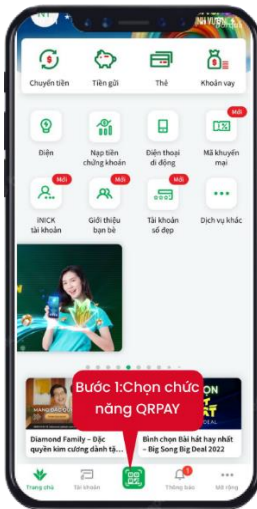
Chuyển tiền
Tiền gửi
Thẻ
Khoản vay
Điện
Nạp tiền chứng khoán
Điện thoại di động
Mới
Mã khuyến mại
Mới
iNICK tài khoản
Mới
Giới thiệu bạn bè
Mới
Tài khoản số đẹp
Dịch vụ khác
Bước 1:Chọn chức năng QRPAY
Diamond Family – Đặc quyền kim cương dành tặ...
Bình chọn Bài hát hay nhất – Big Song Big Deal 2022
Trang chủ
Tài khoản
Thông báo
Mở rộng